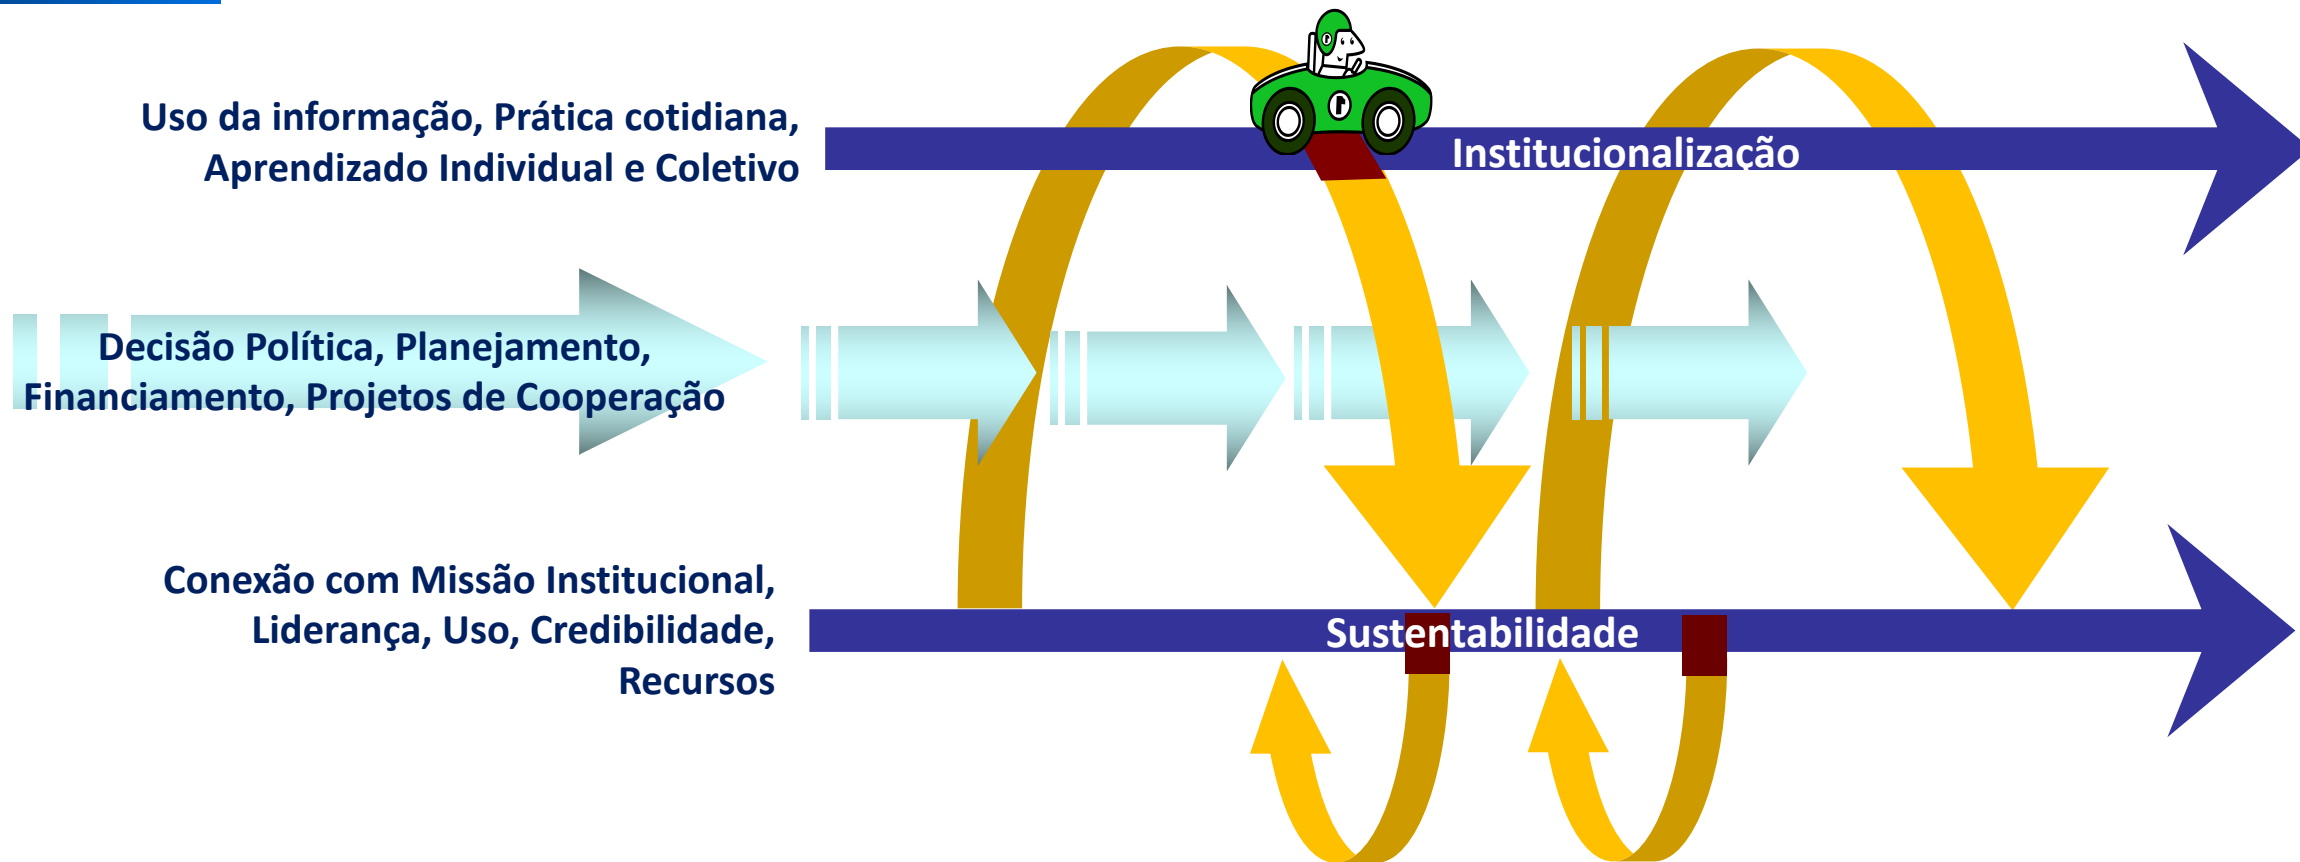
Uso da informação, Prática cotidiana, Aprendizado Individual e Coletivo

Institucionalização

Decisão Política, Planejamento, Financiamento, Projetos de Cooperação

Conexão com Missão Institucional, Liderança, Uso, Credibilidade, Recursos

Sustentabilidade